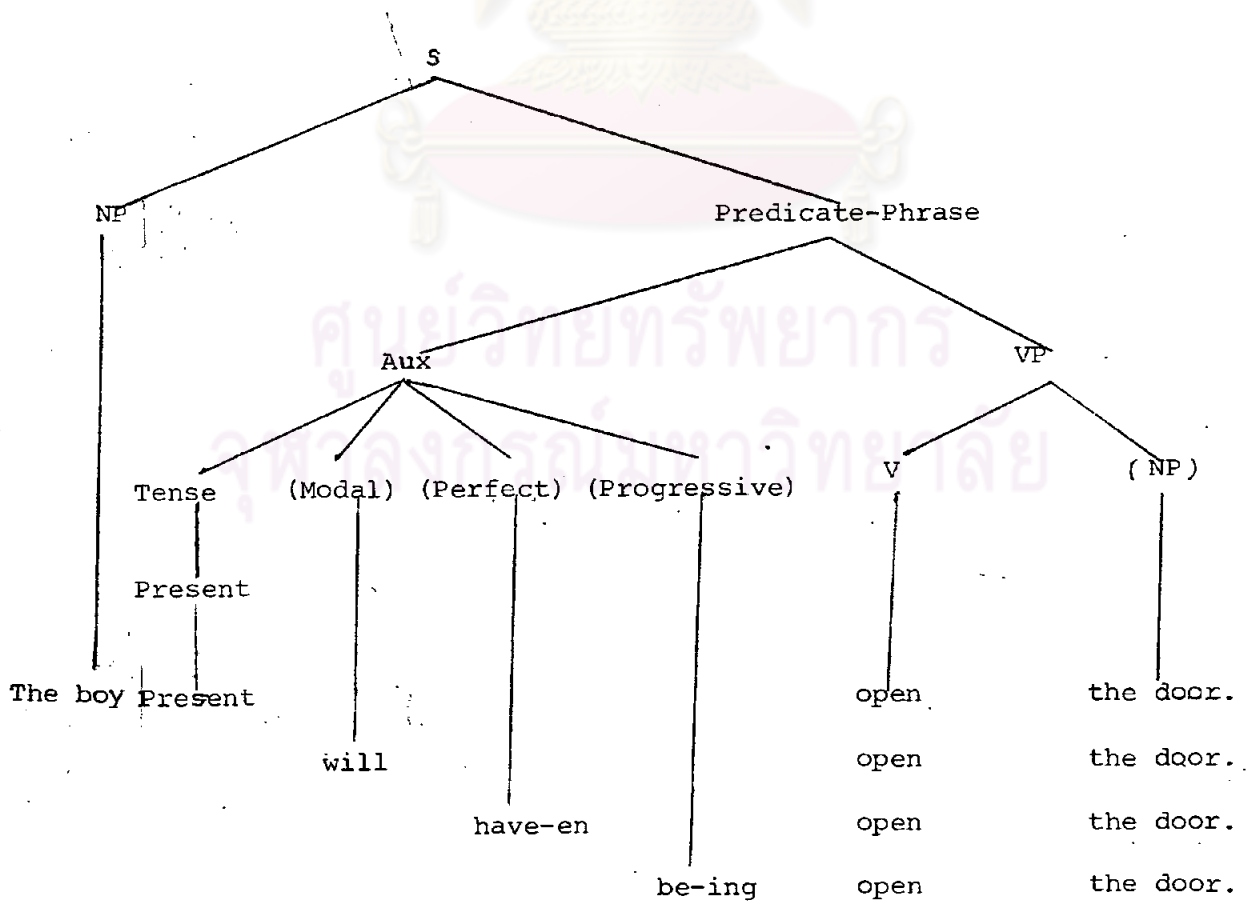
S

NP

Predicate-Phrase

Aux

VP

Tense

(Modal)

(Perfect)

(Progressive)

V

(NP)

Present

The boy Present

open

the door.

will

open

the door.

have-en

open

the door.

be-ing

open

the door.

ศูนย์วิทยทรัพยากร
จุฬาลงกรณ์มหาวิทยาลัย